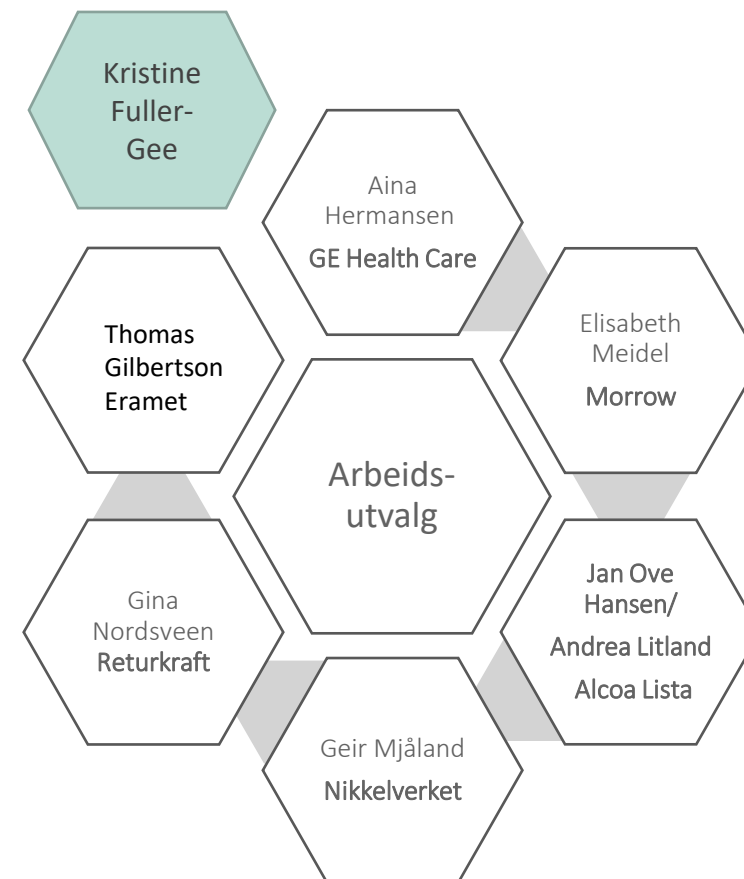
Kristine Fuller-Gee

Aina Hermansen
GE Health Care

Thomas Gilbertson
Eramet

Elisabeth Meidel
Morrow

Arbeids-utvalg

Gina Nordsveen
Returkraft

Jan Ove Hansen/
Andrea Litland
Alcoa Lista

Geir Mjåland
Nikkelverket